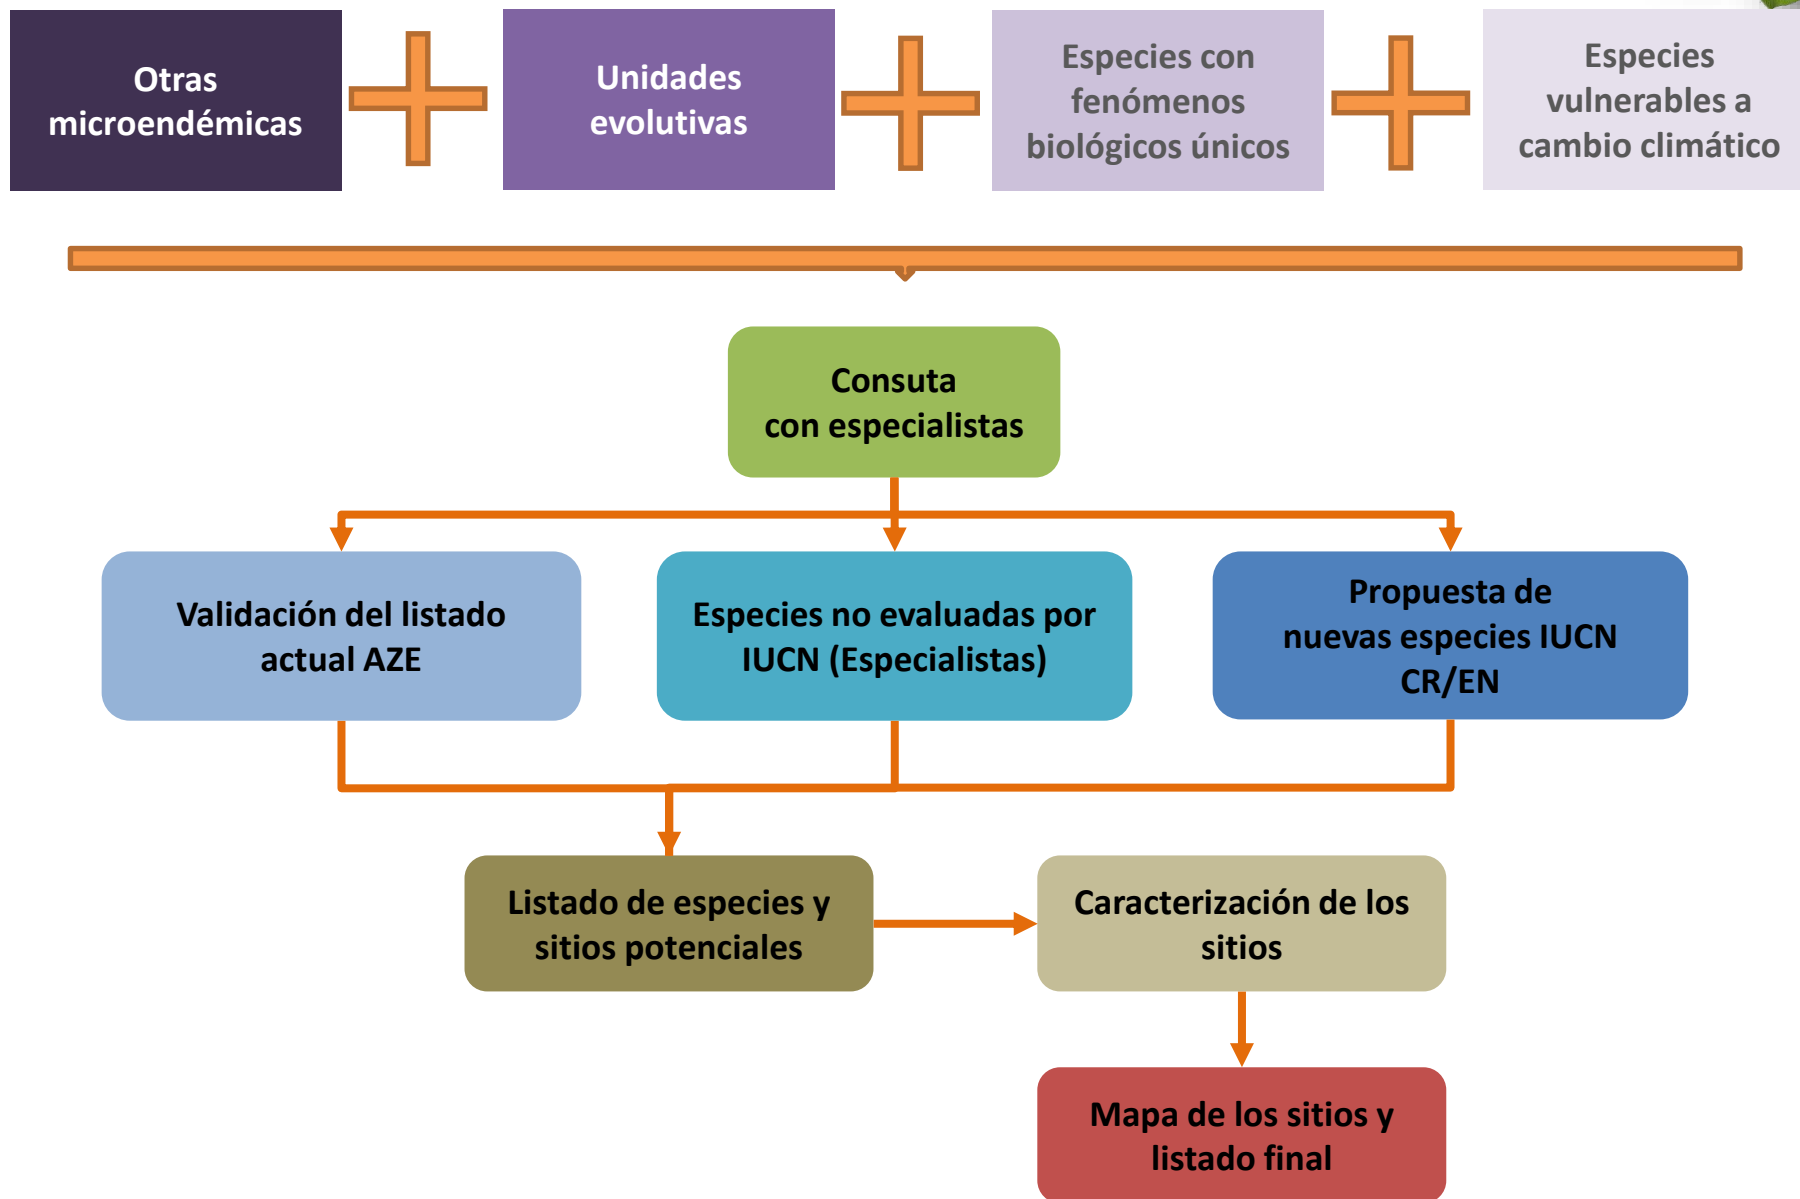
Otras microendémicas

Unidades evolutivas

Especies con fenómenos biológicos únicos

Especies vulnerables a cambio climático

Consuta con especialistas

Validación del listado actual AZE

Especies no evaluadas por IUCN (Especialistas)

Propuesta de nuevas especies IUCN CR/EN

Listado de especies y sitios potenciales

Caracterización de los sitios

Mapa de los sitios y listado final